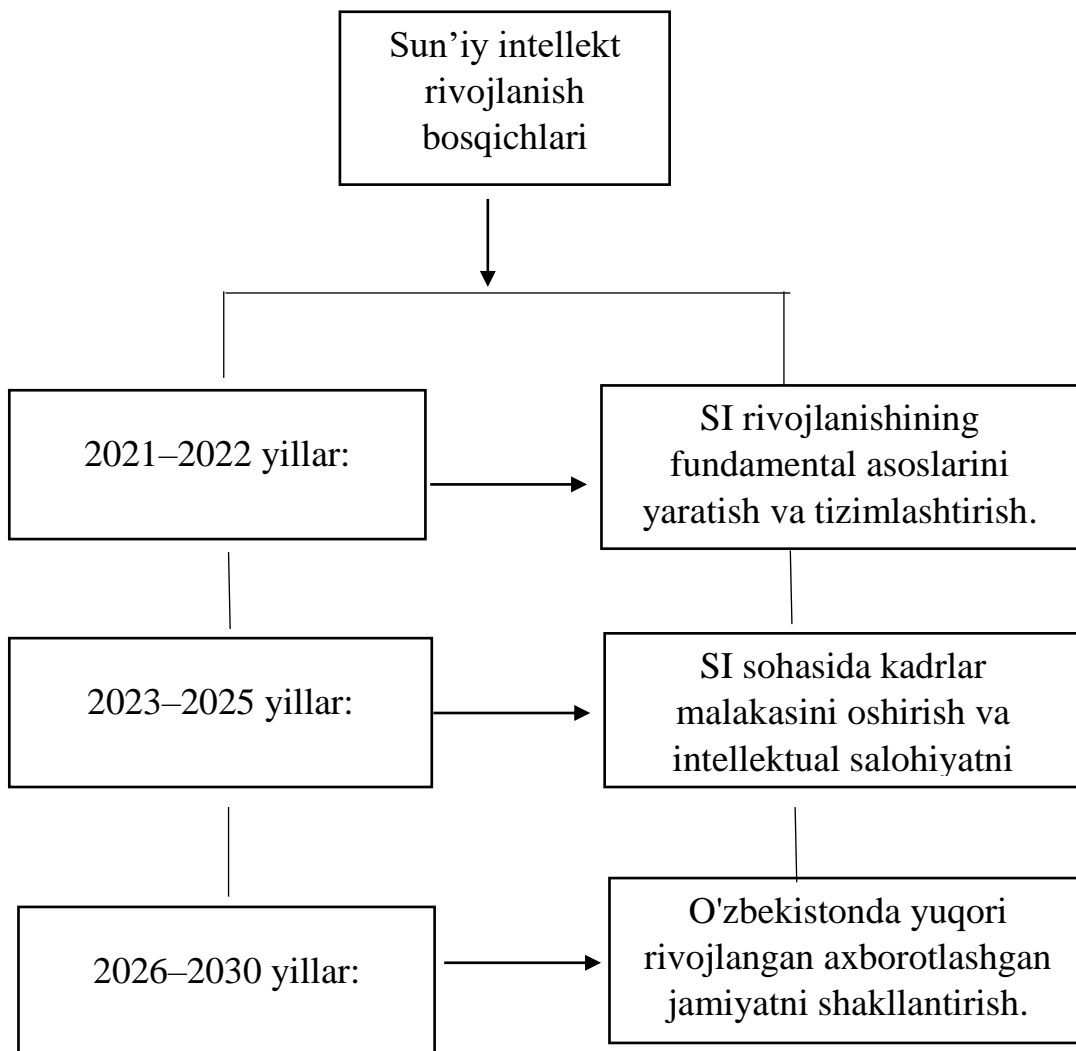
Sun’iy intellekt rivojlanish bosqichlari

2021–2022 yillar:

SI rivojlanishining fundamental asoslarini yaratish va tizimlashtirish.

2023–2025 yillar:

SI sohasida kadrlar malakasini oshirish va intellektual salohiyatni

2026–2030 yillar:

O'zbekistonda yuqori rivojlangan axborotlashgan jamiyatni shakllantirish.